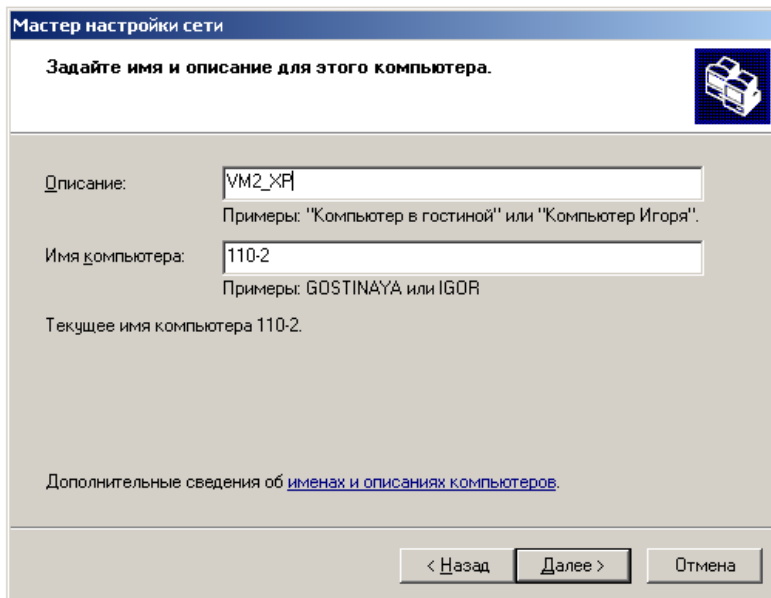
Мастер настройки сети

Задайте имя и описание для этого компьютера.

Описание:

VM2_XP

Примеры: "Компьютер в гостиной" или "Компьютер Игоря".

Имя компьютера:

110-2

Примеры: GOSTINAYA или IGOR

Текущее имя компьютера 110-2.

Дополнительные сведения об именах и описаниях компьютеров.

< Назад

Далее >

Отмена